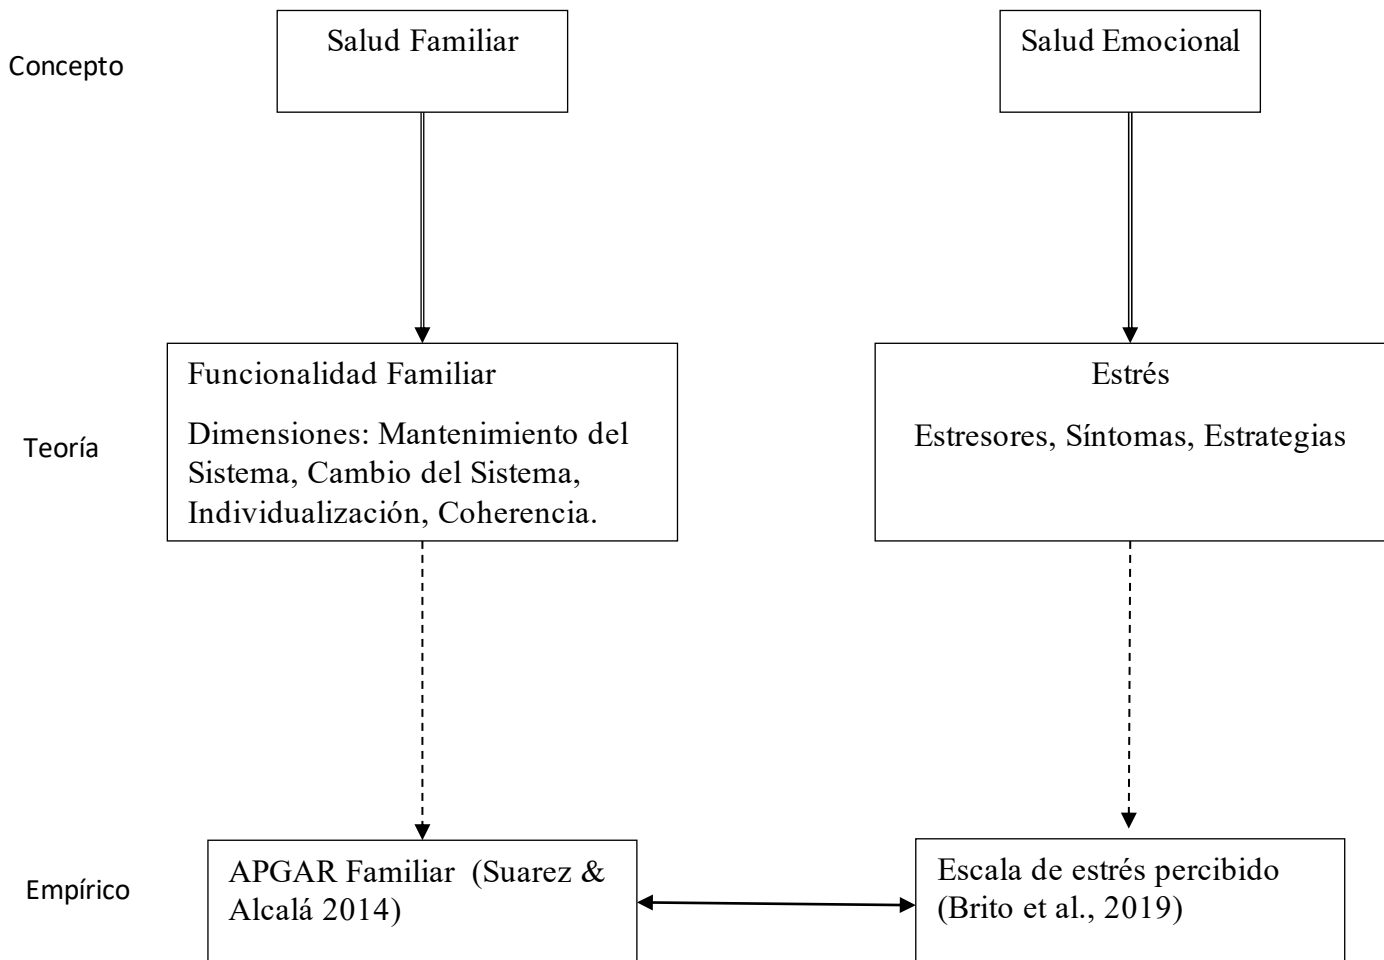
Concepto

Salud Familiar

Salud Emocional

Teoría

Funcionalidad Familiar

Dimensiones: Mantenimiento del Sistema, Cambio del Sistema, Individualización, Coherencia.

Estrés

Estresores, Síntomas, Estrategias

Empírico

APGAR Familiar (Suarez & Alcalá 2014)

Escala de estrés percibido (Brito et al., 2019)